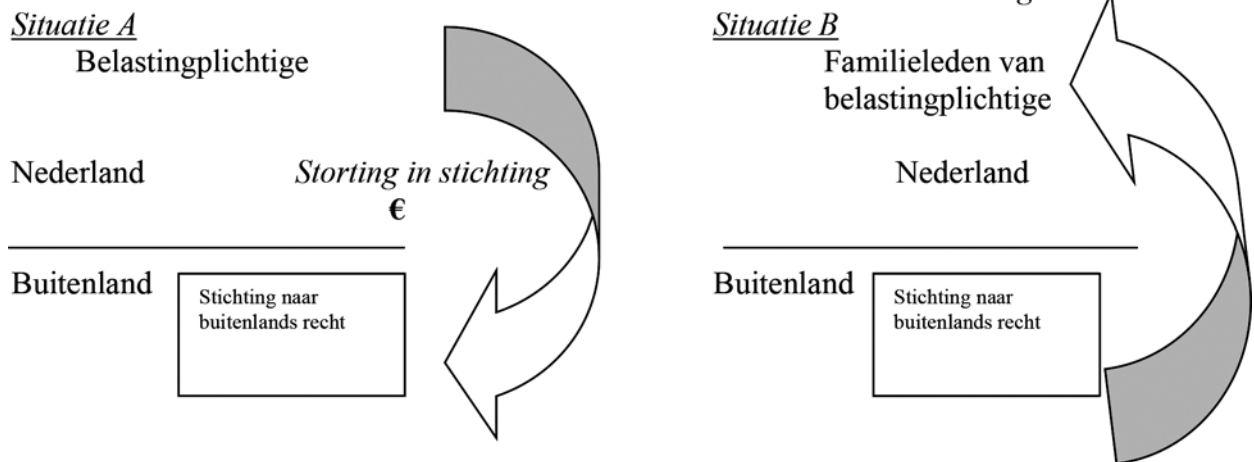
Situatie A

Belastingplichtige

Nederland

Storting in stichting €

Buitenland

Stichting naar buitenlands recht

Situatie B

Familieleden van belastingplichtige

Nederland

Buitenland

Stichting naar buitenlands recht